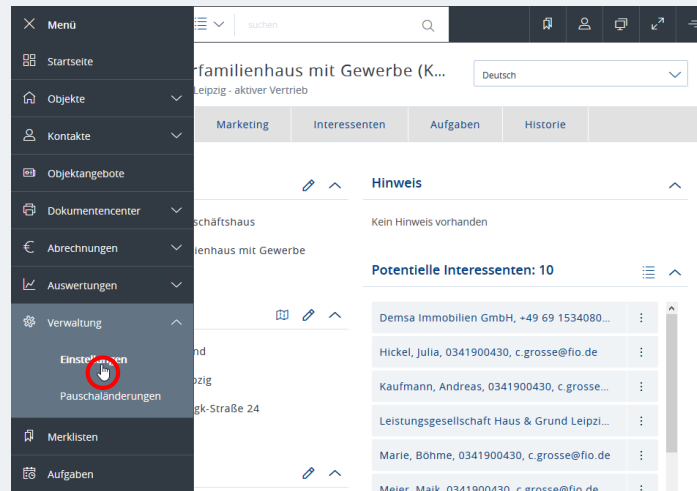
Menü
Startseite
Objekte
Kontakte
Objektangebote
Dokumentencenter
Abrechnungen
Auswertungen
Verwaltung
Einstell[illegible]
Pauschaländerungen
Merklisten
Aufgaben

suchen

rfamilienhaus mit Gewerbe (K...
Leipzig - aktiver Vertrieb

Deutsch

Marketing
Interessenten
Aufgaben
Historie

schäftshaus
ienhaus mit Gewerbe

nd
zig
gk-Straße 24

Hinweis
Kein Hinweis vorhanden

Potentielle Interessenten: 10

Demsa Immobilien GmbH, +49 69 1534080...
Hickel, Julia, 0341900430, c.grosse@fio.de
Kaufmann, Andreas, 0341900430, c.grosse...
Leistungsgesellschaft Haus & Grund Leipzi...
Marie, Böhme, 0341900430, c.grosse@fio.de
Meier, Maik, 0341900430, c.grosse@fio.de